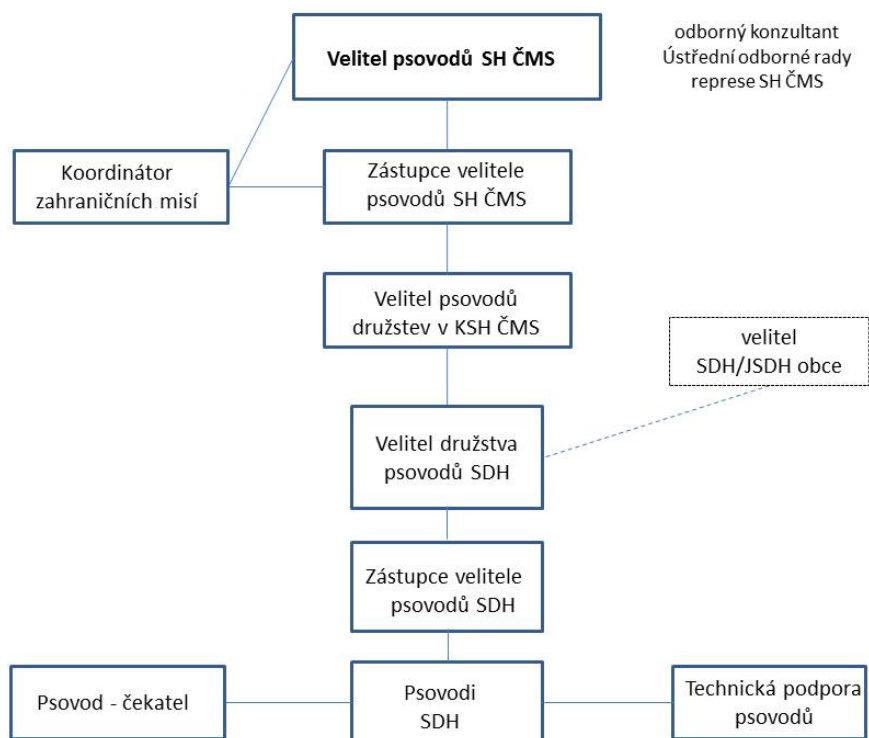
Velitel psovodů SH ČMS

odborný konzultant Ústřední odborné rady represe SH ČMS

Koordinátor zahraničních misí

Zástupce velitele psovodů SH ČMS

Velitel psovodů družstev v KSH ČMS

velitel SDH/JSDH obce

Velitel družstva psovodů SDH

Zástupce velitele psovodů SDH

Psovod - čekatel

Psovodi SDH

Technická podpora psovodů